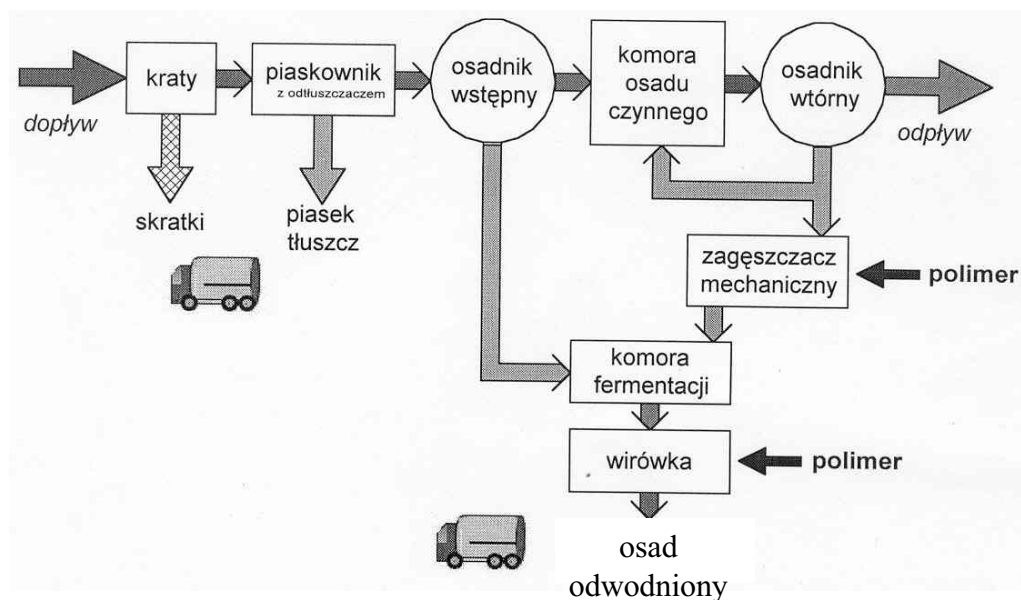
dopływ

kraty

skratki

piaskownik
z odtłuszczaczem

piasek
tłuszcz

osadnik
wstępny

komora
osadu
czynnego

osadnik
wtórny

odpływ

zagęszczacz
mechaniczny

polimer

komora
fermentacji

wirówka

polimer

osad
odwodniony